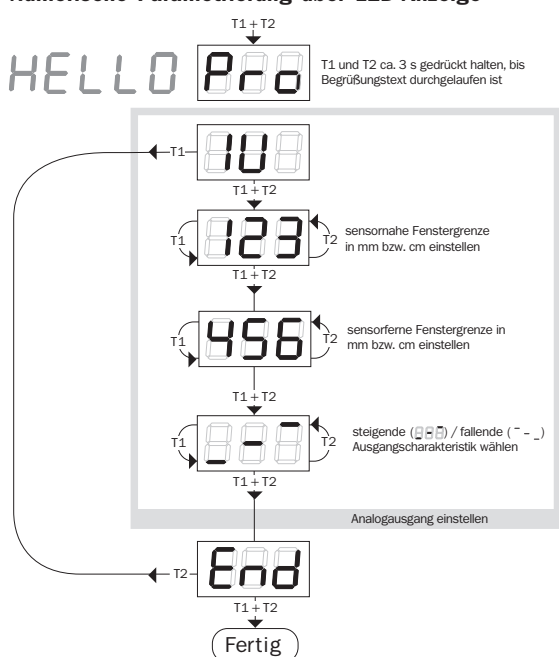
Numerische Parametrierung über LED-Anzeige

T1 + T2

HELLO

Pro

T1 und T2 ca. 3 s gedrückt halten, bis Begrüßungstext durchgelaufen ist

T1

IU

T1 + T2

T1

123

T2

sensornahe Fenstergrenze in mm bzw. cm einstellen

T1 + T2

T1

456

T2

sensorferne Fenstergrenze in mm bzw. cm einstellen

T1 + T2

T1

_-¯

T2

steigende ([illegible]) / fallende (¯ - _) Ausgangscharakteristik wählen

T1 + T2

Analogausgang einstellen

T2

End

T1 + T2

Fertig